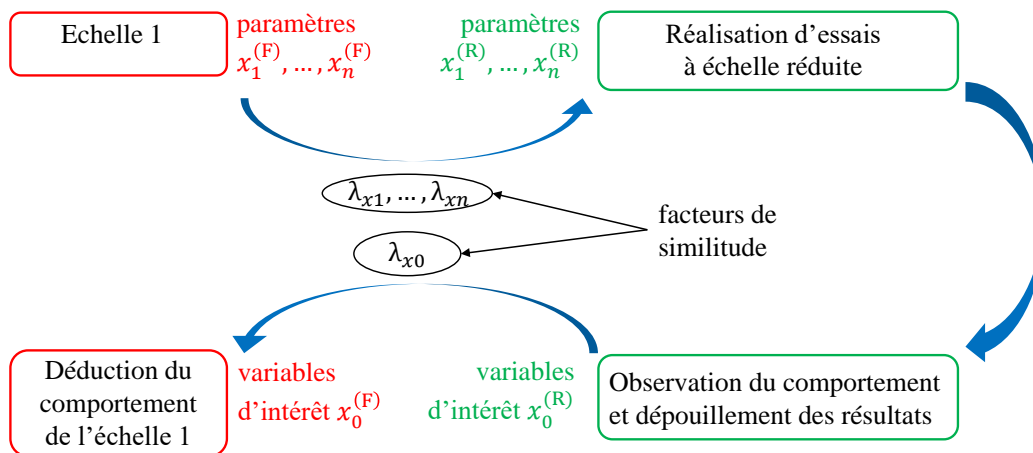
Echelle 1

paramètres
$x_1^{(F)}, \dots, x_n^{(F)}$

paramètres
$x_1^{(R)}, \dots, x_n^{(R)}$

Réalisation d'essais à échelle réduite

$\lambda_{x1}, \dots, \lambda_{xn}$

facteurs de similitude

$\lambda_{x0}$

Déduction du comportement de l'échelle 1

variables d'intérêt $x_0^{(F)}$

variables d'intérêt $x_0^{(R)}$

Observation du comportement et dépouillement des résultats